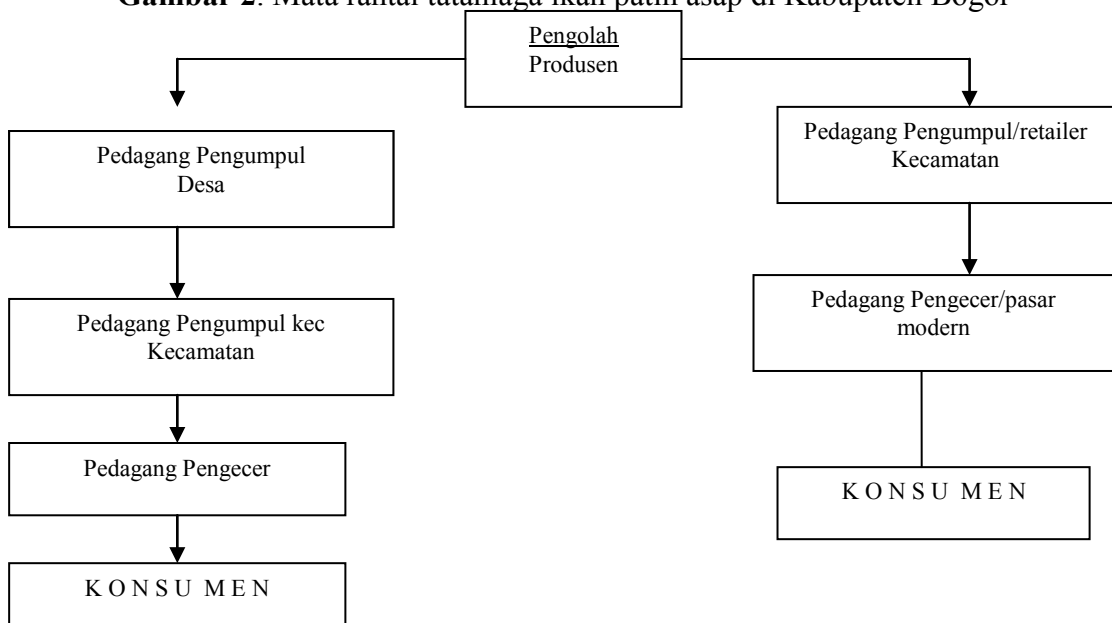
**Gambar 2**: Mata rantai tataniaga ikan patin asap di Kabupaten Bogor

Pengolah
Produsen

Pedagang Pengumpul
Desa

Pedagang Pengumpul kec
Kecamatan

Pedagang Pengecer

K O N S U M E N

Pedagang Pengumpul/retailer
Kecamatan

Pedagang Pengecer/pasar
modern

K O N S U M E N